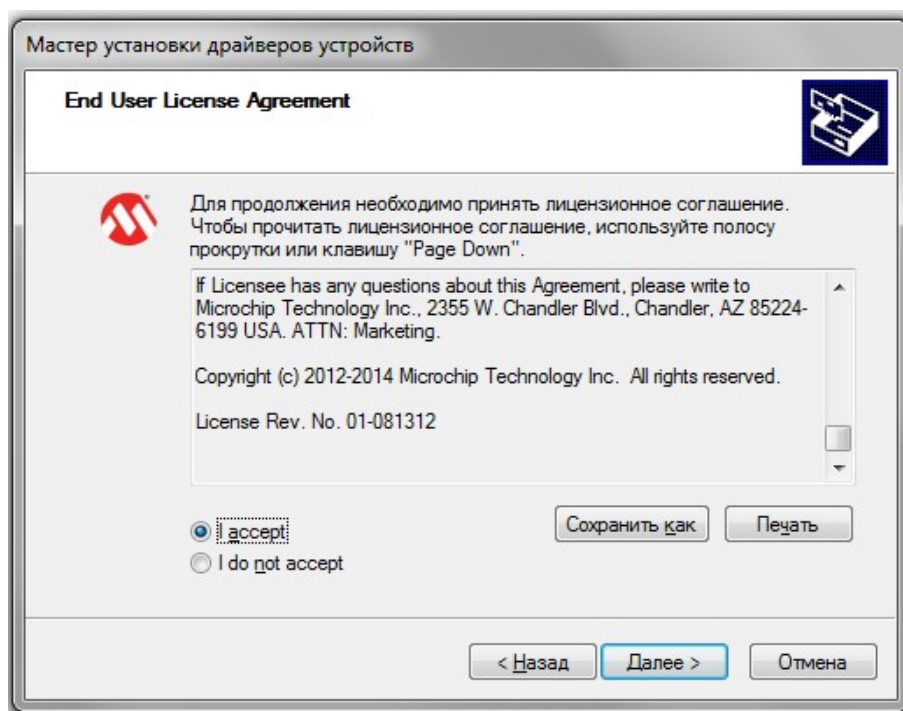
Мастер установки драйверов устройств

End User License Agreement

Для продолжения необходимо принять лицензионное соглашение. Чтобы прочитать лицензионное соглашение, используйте полосу прокрутки или клавишу "Page Down".

If Licensee has any questions about this Agreement, please write to Microchip Technology Inc., 2355 W. Chandler Blvd., Chandler, AZ 85224-6199 USA. ATTN: Marketing.

Copyright (c) 2012-2014 Microchip Technology Inc. All rights reserved.

License Rev. No. 01-081312

I accept
I do not accept

Сохранить как
Печать

< Назад
Далее >
Отмена